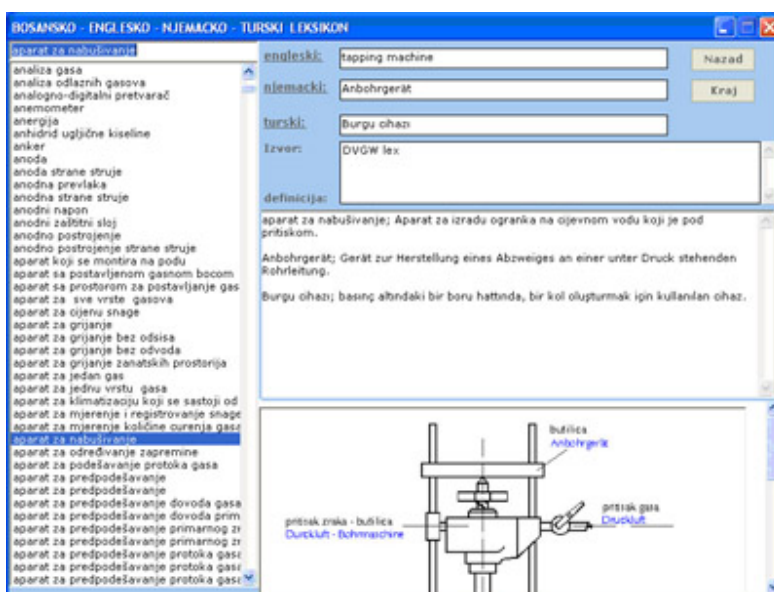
BOSANSKO - ENGLESKO - NJEMACKO - TURSKI LEKSIKON

aparat za nabušivanje

analiza gasa
analiza odlaznih gasova
analogno-digitalni pretvarač
anemometer
energija
anhidrid ugljične kiseline
anker
anoda
anoda strane struje
anodna prevlaka
anodna strane struje
anodni napon
anodni zaštitni sloj
anodno postrojenje
anodno postrojenje strane struje
aparat koji se montira na podu
aparat sa postavljenom gasnom bocom
aparat sa prostorom za postavljanje gas
aparat za sve vrste gasova
aparat za cijenu snage
aparat za grijanje
aparat za grijanje bez odsisa
aparat za grijanje bez odvoda
aparat za grijanje zanatskih prostorija
aparat za jedan gas
aparat za jednu vrstu gasa
aparat za klimatizaciju koji se sastoji od
aparat za mjerenje i registrovanje snage
aparat za mjerenje količine curenja gasa
aparat za nabušivanje
aparat za određivanje zapremine
aparat za podešavanje protoka gasa
aparat za predpodešavanje
aparat za predpodešavanje
aparat za predpodešavanje dovoda gasa
aparat za predpodešavanje dovoda prim
aparat za predpodešavanje primarnog zr
aparat za predpodešavanje primarnog zr
aparat za predpodešavanje protoka gasa
aparat za predpodešavanje protoka gasa
aparat za predpodešavanje protoka gasa

engleski: tapping machine
njemacki: Anbohrgerät
turski: Burgu cihazı
Izvor: DVGW lex
definicija:

Nazad
Kraj

aparat za nabušivanje; Aparat za izradu ogranka na cijevnom vodu koji je pod pritiskom.

Anbohrgerät; Gerät zur Herstellung eines Abzweiges an einer unter Druck stehenden Rohrleitung.

Burgu cihazı; basınç altındaki bir boru hattında, bir kol oluşturmak için kullanılan cihaz.

bušilica
Anbohrgerät

pritisak zraka - bušilica
Druckluft - Bohrmaschine

pritisak gasa
Druckluft